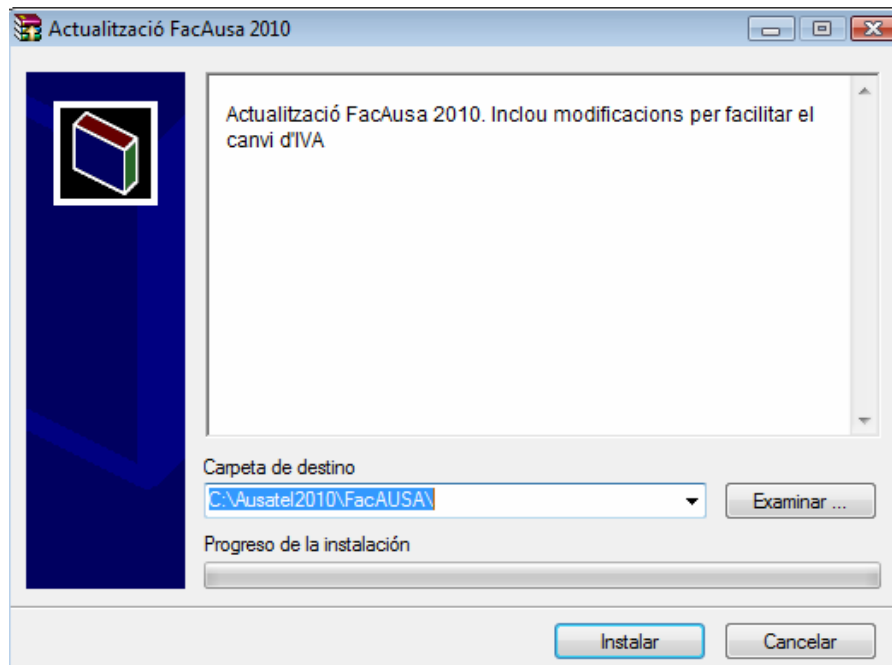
Actualització FacAusa 2010

Actualització FacAusa 2010. Inclou modificacions per facilitar el canvi d'IVA

Carpeta de destino

C:\Ausatel2010\FacAUSA\

Examinar ...

Progreso de la instalación

Instalar

Cancelar